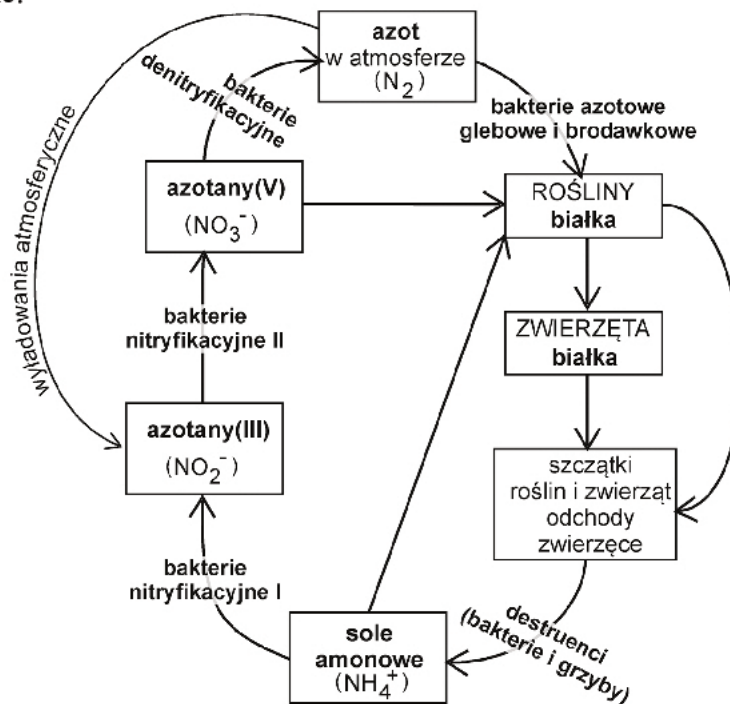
azot
w atmosferze
($N_2$)

bakterie denitryfikacyjne

wyładowania atmosferyczne

bakterie azotowe glebowe i brodawkowe

azotany(V)
($NO_3^-$)

ROŚLINY
białka

bakterie nitryfikacyjne II

ZWIERZĘTA
białka

azotany(III)
($NO_2^-$)

szczątki roślin i zwierząt odchody zwierzęce

bakterie nitryfikacyjne I

destruenci (bakterie i grzyby)

sole amonowe
($NH_4^+$)